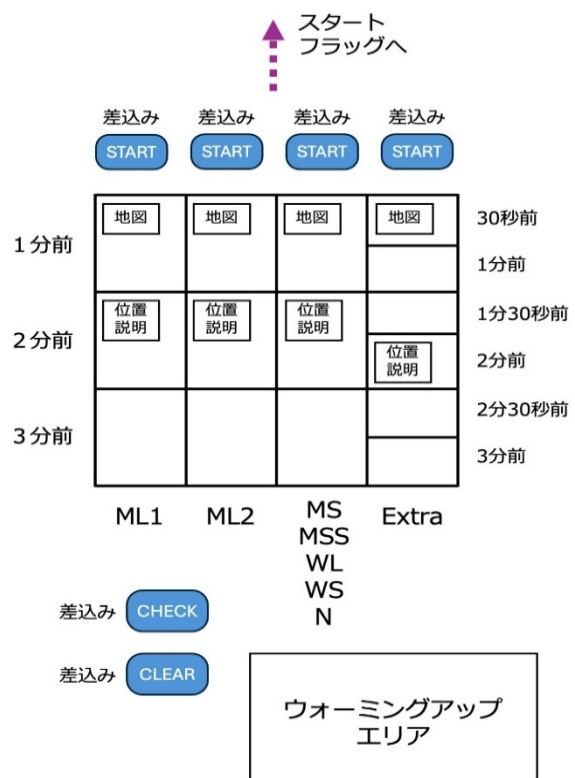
スタート
フラッグへ

差込み START
差込み START
差込み START
差込み START

| | ML1 | ML2 | MS MSS WL WS N | Extra | |
|---|---|---|---|---|---|
| 1分前 | 地図 | 地図 | 地図 | 地図 | 30秒前 |
| | | | | | 1分前 |
| 2分前 | 位置説明 | 位置説明 | 位置説明 | | 1分30秒前 |
| | | | | 位置説明 | 2分前 |
| 3分前 | | | | | 2分30秒前 |
| | | | | | 3分前 |

差込み CHECK

差込み CLEAR

ウォーミングアップ
エリア